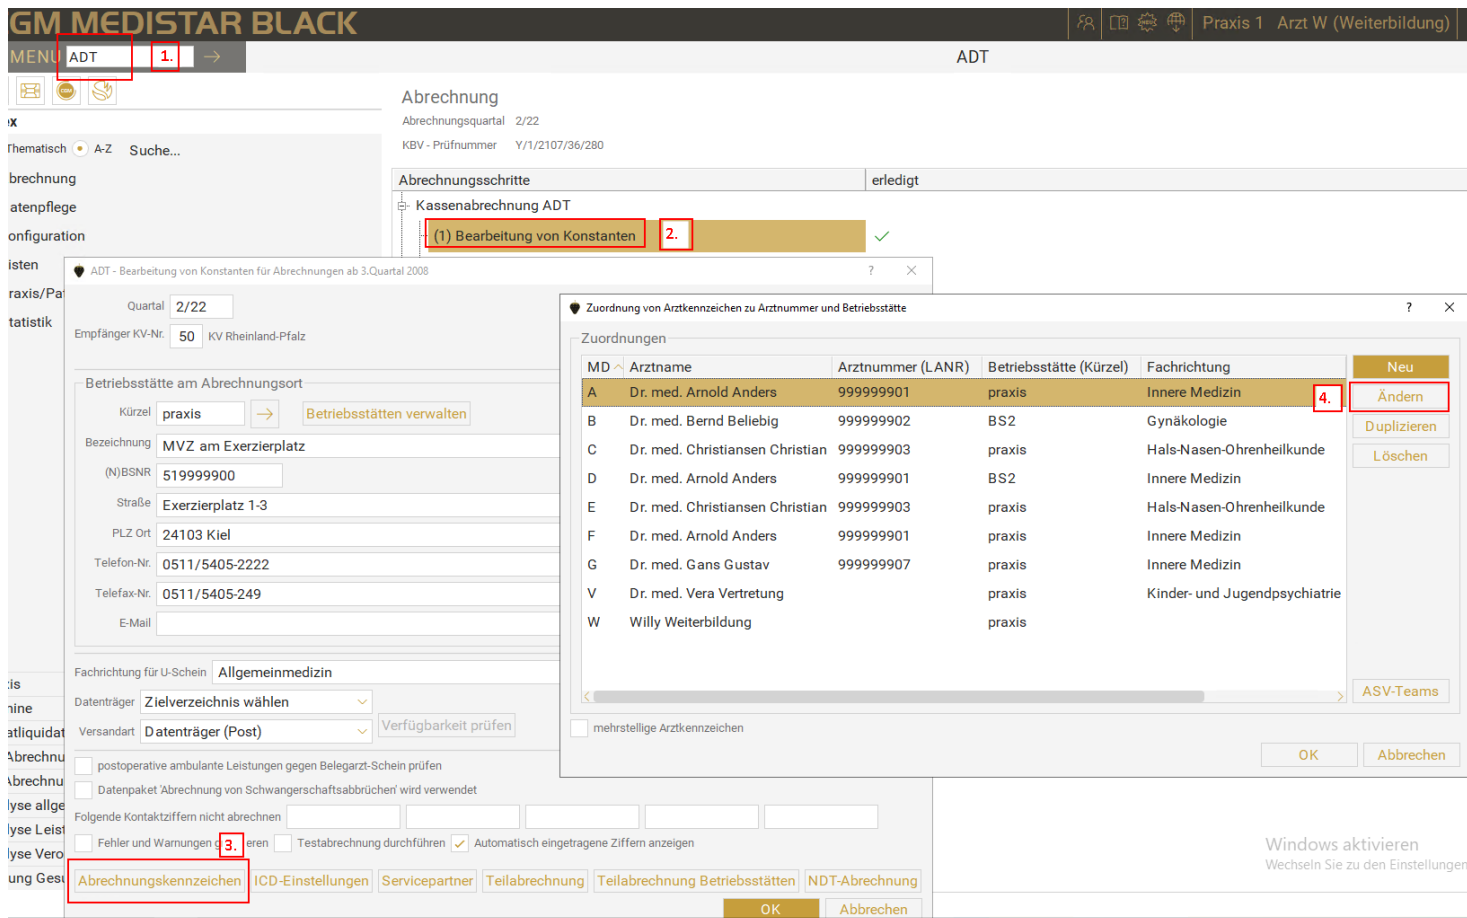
GM MEDISTAR BLACK

Praxis 1 Arzt W (Weiterbildung)

MENU ADT 1.

ADT

x

Thematisch A-Z Suche...

brechnung
atenpflege
onfiguration
isten
raxis/Pa
tatistik

Abrechnung
Abrechnungsquartal 2/22
KBV - Prüfnummer Y/1/2107/36/280

| Abrechnungsschritte | erledigt |
|---|---|
| Kassenabrechnung ADT | |
| (1) Bearbeitung von Konstanten 2. | ✓ |

ADT - Bearbeitung von Konstanten für Abrechnungen ab 3.Quartal 2008 ? ×

Quartal 2/22
Empfänger KV-Nr. 50 KV Rheinland-Pfalz

Betriebsstätte am Abrechnungsort
Kürzel praxis → Betriebsstätten verwalten
Bezeichnung MVZ am Exerzierplatz
(N)BSNR 519999900
Straße Exerzierplatz 1-3
PLZ Ort 24103 Kiel
Telefon-Nr. 0511/5405-2222
Telefax-Nr. 0511/5405-249
E-Mail

Fachrichtung für U-Schein Allgemeinmedizin
Datenträger Zielverzeichnis wählen
Versandart Datenträger (Post) Verfügbarkeit prüfen

postoperative ambulante Leistungen gegen Belegarzt-Schein prüfen
Datenpaket 'Abrechnung von Schwangerschaftsabbrüchen' wird verwendet
Folgende Kontaktziffern nicht abrechnen
Fehler und Warnungen g 3. eren Testabrechnung durchführen Automatisch eingetragene Ziffern anzeigen

Abrechnungskennzeichen ICD-Einstellungen Servicepartner Teilabrechnung Teilabrechnung Betriebsstätten NDT-Abrechnung

OK Abbrechen

is
nine
atliquidat
Abrechnu
Abrechnu
lyse allge
lyse Leist
lyse Vero
ung Gesu

Zuordnung von Arztkennzeichen zu Arztnummer und Betriebsstätte ? ×

Zuordnungen

| MD | Arztname | Arztnummer (LANR) | Betriebsstätte (Kürzel) | Fachrichtung |
|---|---|---|---|---|
| A | Dr. med. Arnold Anders | 999999901 | praxis | Innere Medizin |
| B | Dr. med. Bernd Beliebig | 999999902 | BS2 | Gynäkologie |
| C | Dr. med. Christiansen Christian | 999999903 | praxis | Hals-Nasen-Ohrenheilkunde |
| D | Dr. med. Arnold Anders | 999999901 | BS2 | Innere Medizin |
| E | Dr. med. Christiansen Christian | 999999903 | praxis | Hals-Nasen-Ohrenheilkunde |
| F | Dr. med. Arnold Anders | 999999901 | praxis | Innere Medizin |
| G | Dr. med. Gans Gustav | 999999907 | praxis | Innere Medizin |
| V | Dr. med. Vera Vertretung | | praxis | Kinder- und Jugendpsychiatrie |
| W | Willy Weiterbildung | | praxis | |

Neu
4. Ändern
Duplizieren
Löschen
ASV-Teams

mehrstellige Arztkennzeichen

OK Abbrechen

Windows aktivieren
Wechseln Sie zu den Einstellungen